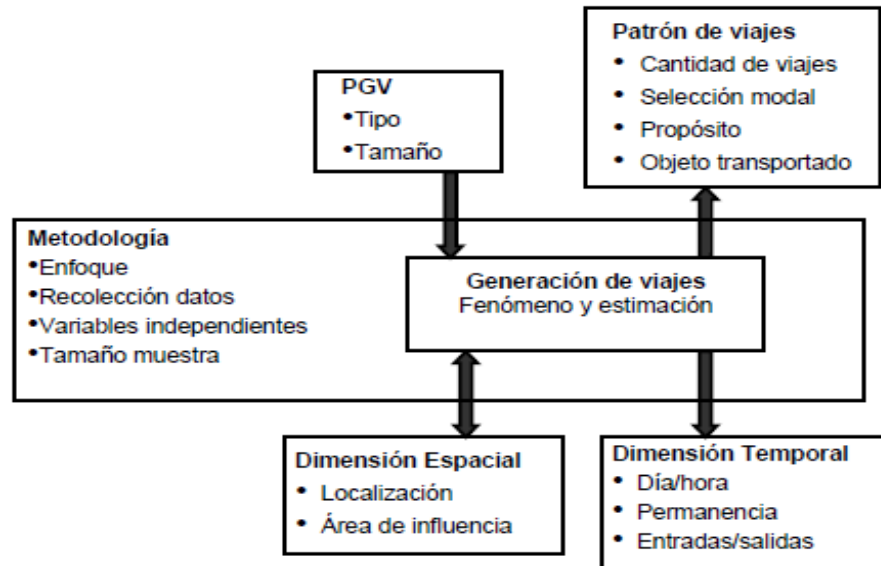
PGV
•Tipo
•Tamaño

Patrón de viajes
• Cantidad de viajes
• Selección modal
• Propósito
• Objeto transportado

Metodología
•Enfoque
•Recolección datos
•Variables independientes
•Tamaño muestra

Generación de viajes
Fenómeno y estimación

Dimensión Espacial
• Localización
• Área de influencia

Dimensión Temporal
• Día/hora
• Permanencia
• Entradas/salidas